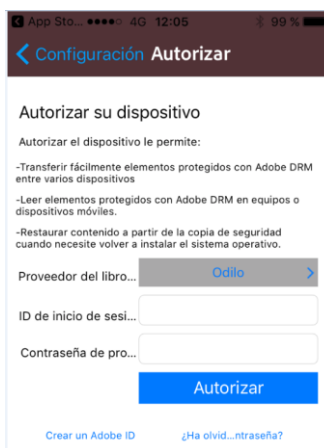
App Sto... ●●●●○ 4G 12:05 99 %

< Configuración Autorizar

Autorizar su dispositivo

Autorizar el dispositivo le permite:

-Transferir fácilmente elementos protegidos con Adobe DRM entre varios dispositivos

-Leer elementos protegidos con Adobe DRM en equipos o dispositivos móviles.

-Restaurar contenido a partir de la copia de seguridad cuando necesite volver a instalar el sistema operativo.

Proveedor del libro... Odilo >

ID de inicio de sesi...

Contraseña de pro...

Autorizar

Crear un Adobe ID ¿Ha olvid...ntraseña?